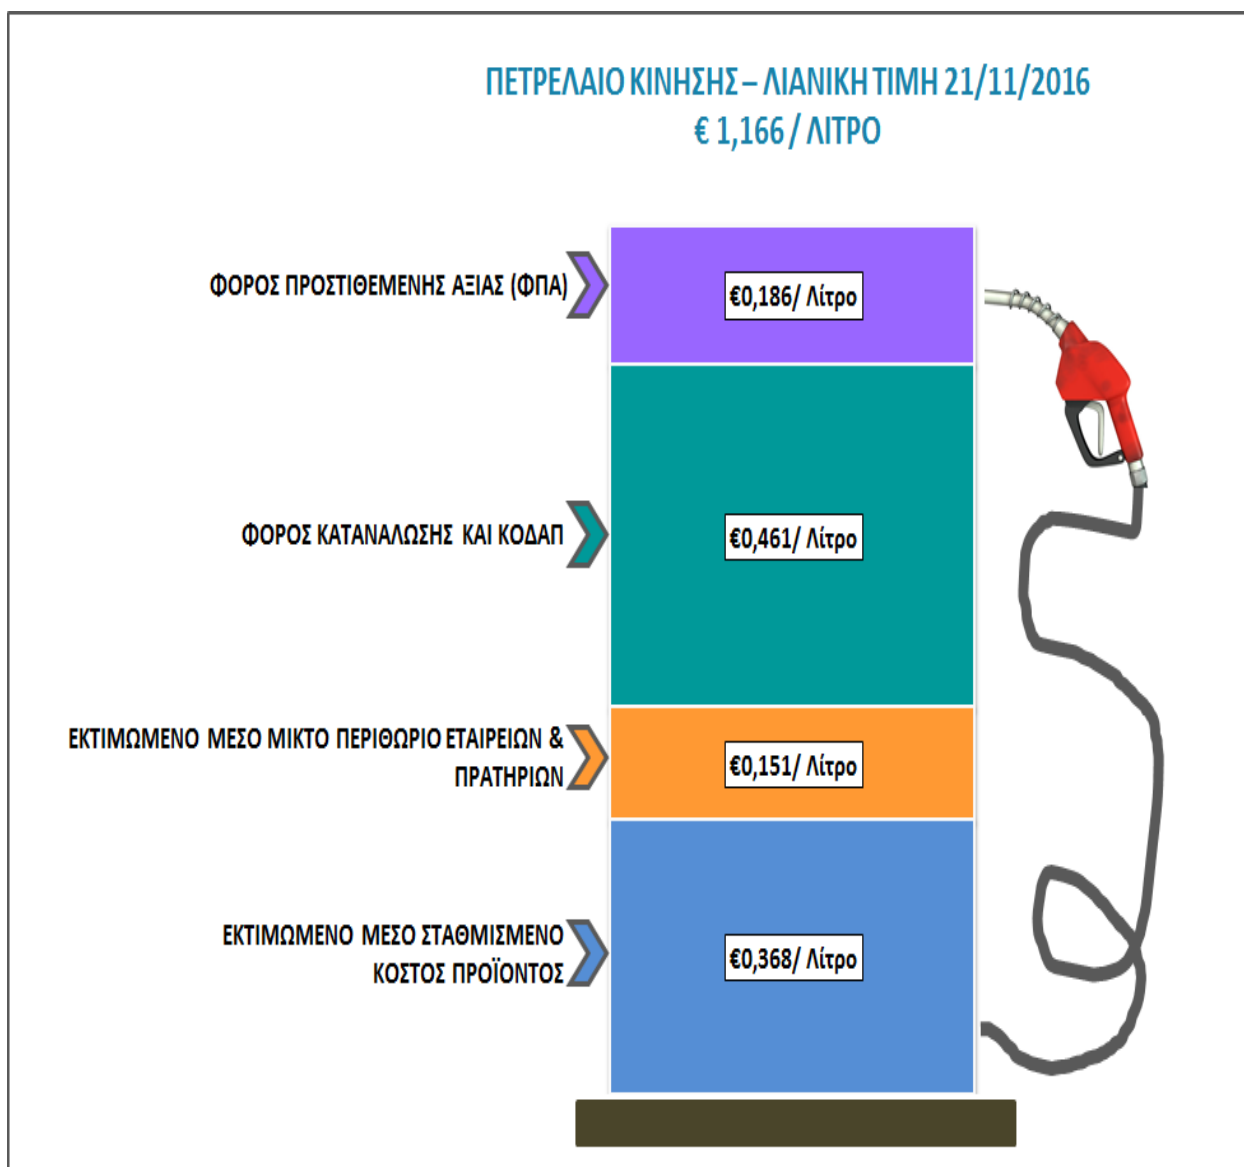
ΠΕΤΡΕΛΑΙΟ ΚΙΝΗΣΗΣ – ΛΙΑΝΙΚΗ ΤΙΜΗ 21/11/2016
€ 1,166 / ΛΙΤΡΟ

ΦΟΡΟΣ ΠΡΟΣΤΙΘΕΜΕΝΗΣ ΑΞΙΑΣ (ΦΠΑ)

€0,186/ Λίτρο

ΦΟΡΟΣ ΚΑΤΑΝΑΛΩΣΗΣ ΚΑΙ ΚΟΔΑΠ

€0,461/ Λίτρο

ΕΚΤΙΜΩΜΕΝΟ ΜΕΣΟ ΜΙΚΤΟ ΠΕΡΙΘΩΡΙΟ ΕΤΑΙΡΕΙΩΝ & ΠΡΑΤΗΡΙΩΝ

€0,151/ Λίτρο

ΕΚΤΙΜΩΜΕΝΟ ΜΕΣΟ ΣΤΑΘΜΙΣΜΕΝΟ ΚΟΣΤΟΣ ΠΡΟΪΟΝΤΟΣ

€0,368/ Λίτρο